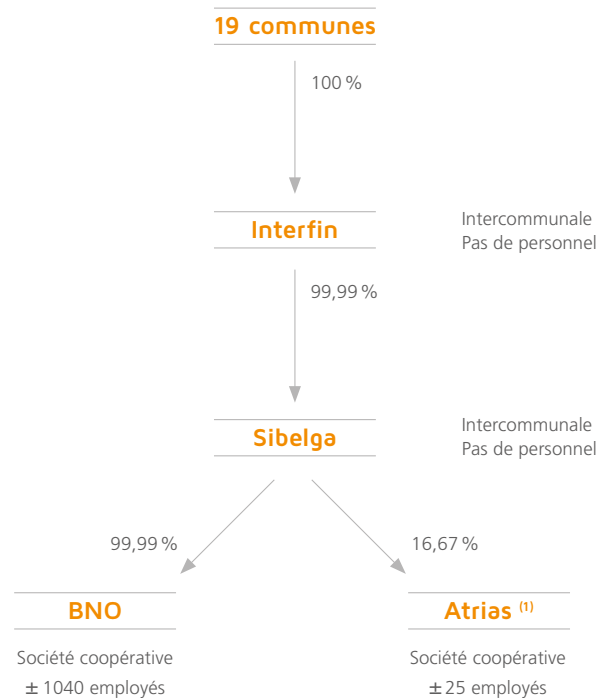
19 communes

100 %

Interfin

Intercommunale
Pas de personnel

99,99 %

Sibelga

Intercommunale
Pas de personnel

99,99 %

16,67 %

BNO

Société coopérative
± 1040 employés

Atrias $^{(1)}$

Société coopérative
± 25 employés